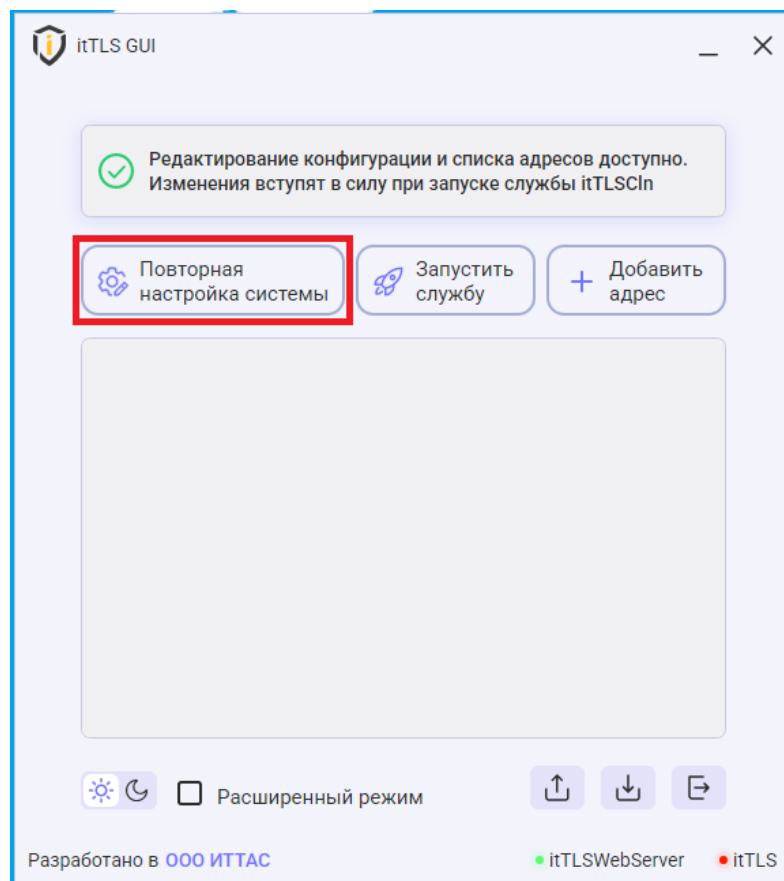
itTLS GUI

Редактирование конфигурации и списка адресов доступно. Изменения вступят в силу при запуске службы itTLSCln

Повторная настройка системы

Запустить службу

Добавить адрес

Расширенный режим

Разработано в ООО ИТТАС

itTLSWebServer

itTLS